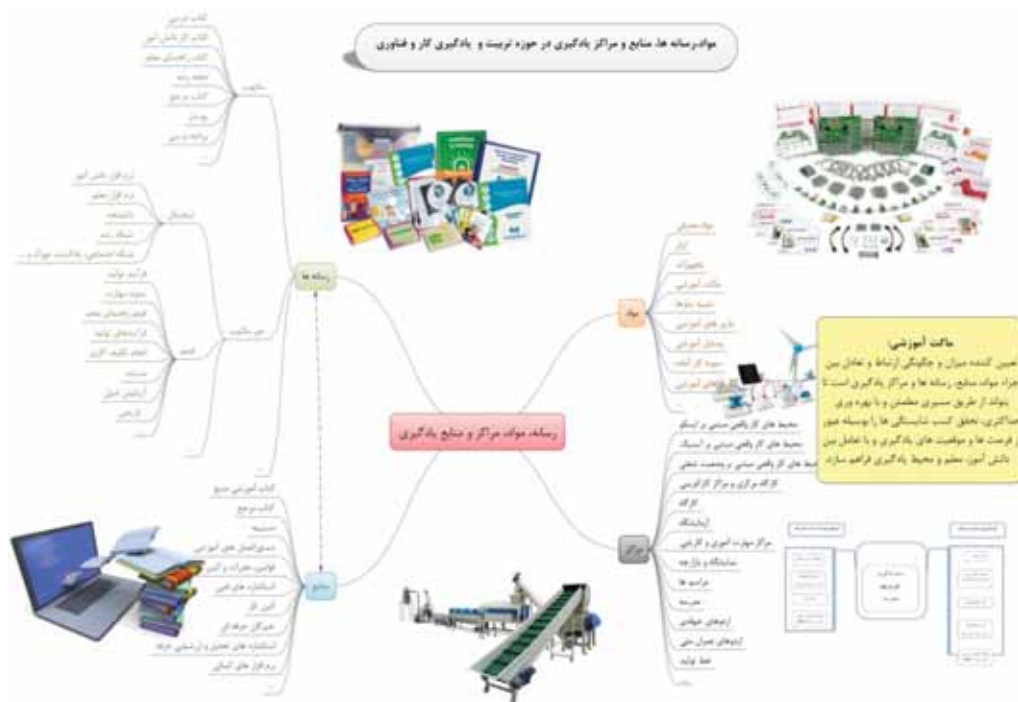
مواد،رسانه ها، منابع و مراکز یادگیری در حوزه تربیت و یادگیری کار و فناوری

رسانه، مواد، مراکز و منابع یادگیری

رسانه ها

مکتوب

کتاب درسی

کتاب کار دانش آموز

کتاب راهنمای معلم

مجله رشد

کتب مرجع

پوستر

برنامه درسی

الکترونیکی

نرم افزار دانش آموز

نرم افزار معلم

پادکست

شبکه رشد

شبکه اجتماعی ...

غیر مکتوب

فیلم

فرایند تولید

شیوه مهارت

فیلم راهنمای معلم

فرآیندهای تولید

انجام تکلیف کاری

مستند

آزمایش عمل

تاریخی

مواد

مواد مصرفی

ابزار

تجهیزات

ماکت آموزشی

شبیه سازها

بازی های آموزشی

بسته آموزشی

بسته کار آفرینی

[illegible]

ماکت آموزشی:

تعیین کننده میزان و چگونگی ارتباط و تعامل بین اجزاء مواد، منابع، رسانه ها و مراکز یادگیری است تا بتواند از طریق مسیری مطمئن و با بهره وری حداکثری، تحقق کسب شایستگی ها را بوسیله عبور از فرصت ها و موقعیت های یادگیری و با تعامل بین دانش آموز، معلم و محیط یادگیری فراهم سازد.

مراکز

محیط های کار واقعی مبتنی بر ایستگاه

محیط های کار واقعی مبتنی بر آتلیه

محیط های کار واقعی مبتنی بر وضعیت شغلی

کارگاه مرکزی و مراکز کارآفرینی

کارگاه

آزمایشگاه

مراکز مهارت آموزی و کارآفرینی

نمایشگاه و بازارچه

مزارع ها

مدرسه

اردوهای صنعتی

اردوهای عمران ملی

خط تولید

منابع

کتاب آموزشی مرجع

کتاب مرجع

دستنامه

دستورالعمل های آموزشی

قوانین، مقررات و آیین

استانداردهای فنی

آیین کار

خبرگان حرفه کار

استانداردهای تحصیلی و ارزشیابی حرفه

نرم افزارهای کمکی